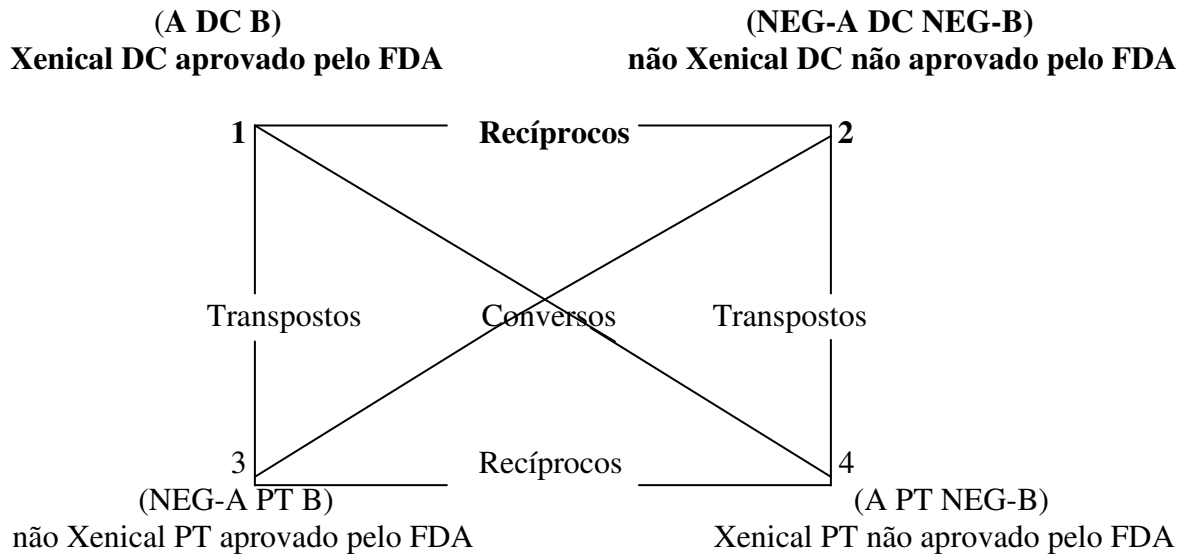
(A DC B)
Xenical DC aprovado pelo FDA

(NEG-A DC NEG-B)
não Xenical DC não aprovado pelo FDA

1

Recíprocos

2

Transpostos

Conversos

Transpostos

3

Recíprocos

4

(NEG-A PT B)
não Xenical PT aprovado pelo FDA

(A PT NEG-B)
Xenical PT não aprovado pelo FDA